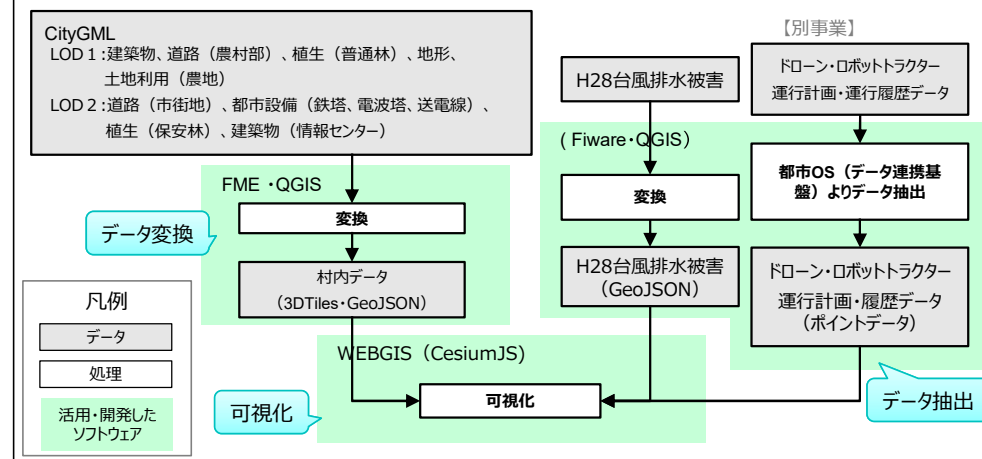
CityGML
LOD 1 :建築物、道路（農村部）、植生（普通林）、地形、土地利用（農地）
LOD 2 :道路（市街地）、都市設備（鉄塔、電波塔、送電線）、植生（保安林）、建築物（情報センター）

【別事業】

H28台風排水被害

ドローン・ロボットトラクター
運行計画・運行履歴データ

( Fiware・QGIS）

FME ・QGIS

変換

データ変換

村内データ
（3DTiles・GeoJSON）

変換

H28台風排水被害
（GeoJSON）

都市OS（データ連携基盤）よりデータ抽出

ドローン・ロボットトラクター
運行計画・履歴データ
（ポイントデータ）

凡例
データ
処理
活用・開発したソフトウェア

WEBGIS（CesiumJS)

可視化

可視化

データ抽出